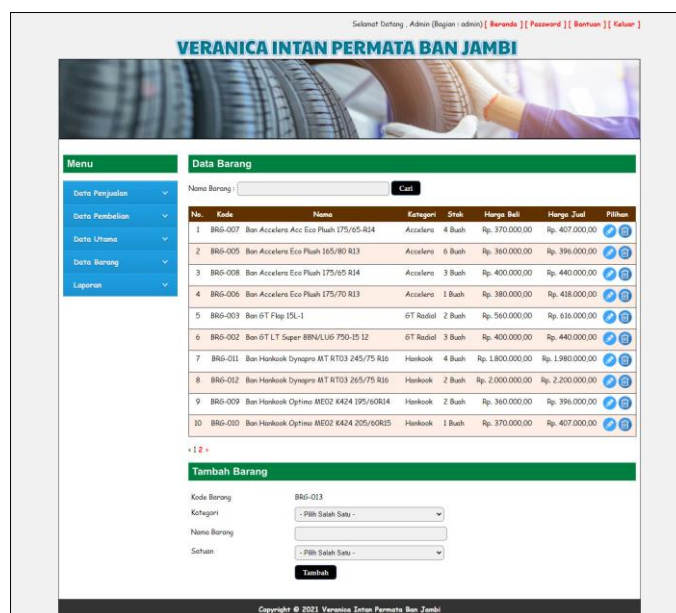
Selamat Datang , Admin (Bagian : admin) [ Beranda ] [ Password ] [ Bantuan ] [ Keluar ]

VERANICA INTAN PERMATA BAN JAMBI

Menu

Data Penjualan
Data Pembelian
Data Utama
Data Barang
Laporan

Data Barang

Nama Barang : Cari

| No. | Kode | Nama | Kategori | Stok | Harga Beli | Harga Jual | Pilihan |
|---|---|---|---|---|---|---|---|
| 1 | BRG-007 | Ban Accelera Acc Eco Plush 175/65-R14 | Accelera | 4 Buah | Rp. 370.000,00 | Rp. 407.000,00 | |
| 2 | BRG-005 | Ban Accelera Eco Plush 165/80 R13 | Accelera | 6 Buah | Rp. 360.000,00 | Rp. 396.000,00 | |
| 3 | BRG-008 | Ban Accelera Eco Plush 175/65 R14 | Accelera | 3 Buah | Rp. 400.000,00 | Rp. 440.000,00 | |
| 4 | BRG-006 | Ban Accelera Eco Plush 175/70 R13 | Accelera | 1 Buah | Rp. 380.000,00 | Rp. 418.000,00 | |
| 5 | BRG-003 | Ban GT Flop 15L-1 | GT Radial | 2 Buah | Rp. 560.000,00 | Rp. 616.000,00 | |
| 6 | BRG-002 | Ban GT LT Super 8BN/LU6 750-15 12 | GT Radial | 3 Buah | Rp. 400.000,00 | Rp. 440.000,00 | |
| 7 | BRG-011 | Ban Hankook Dynapro MT RT03 245/75 R16 | Hankook | 4 Buah | Rp. 1.800.000,00 | Rp. 1.980.000,00 | |
| 8 | BRG-012 | Ban Hankook Dynapro MT RT03 265/75 R16 | Hankook | 2 Buah | Rp. 2.000.000,00 | Rp. 2.200.000,00 | |
| 9 | BRG-009 | Ban Hankook Optimo ME02 K424 195/60R14 | Hankook | 2 Buah | Rp. 360.000,00 | Rp. 396.000,00 | |
| 10 | BRG-010 | Ban Hankook Optimo ME02 K424 205/60R15 | Hankook | 1 Buah | Rp. 370.000,00 | Rp. 407.000,00 | |

« 1 2 »

Tambah Barang

Kode Barang BRG-013
Kategori - Pilih Salah Satu -
Nama Barang
Satuan - Pilih Salah Satu -
Tambah

Copyright © 2021 Veranica Intan Permata Ban Jambi